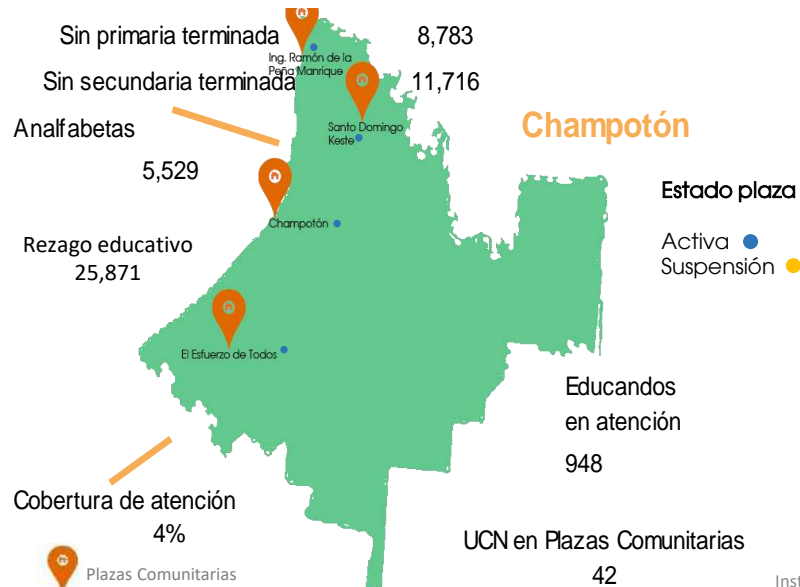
Sin primaria terminada 8,783

Ing. Ramón de la Peña Manrique

Sin secundaria terminada 11,716

Analfabetas

5,529

Santo Domingo Keste

Champotón

Estado plaza

Activa

Suspensión

Champotón

Rezago educativo
25,871

El Esfuerzo de Todos

Educandos en atención

948

Cobertura de atención
4%

UCN en Plazas Comunitarias
42

Plazas Comunitarias

Inst